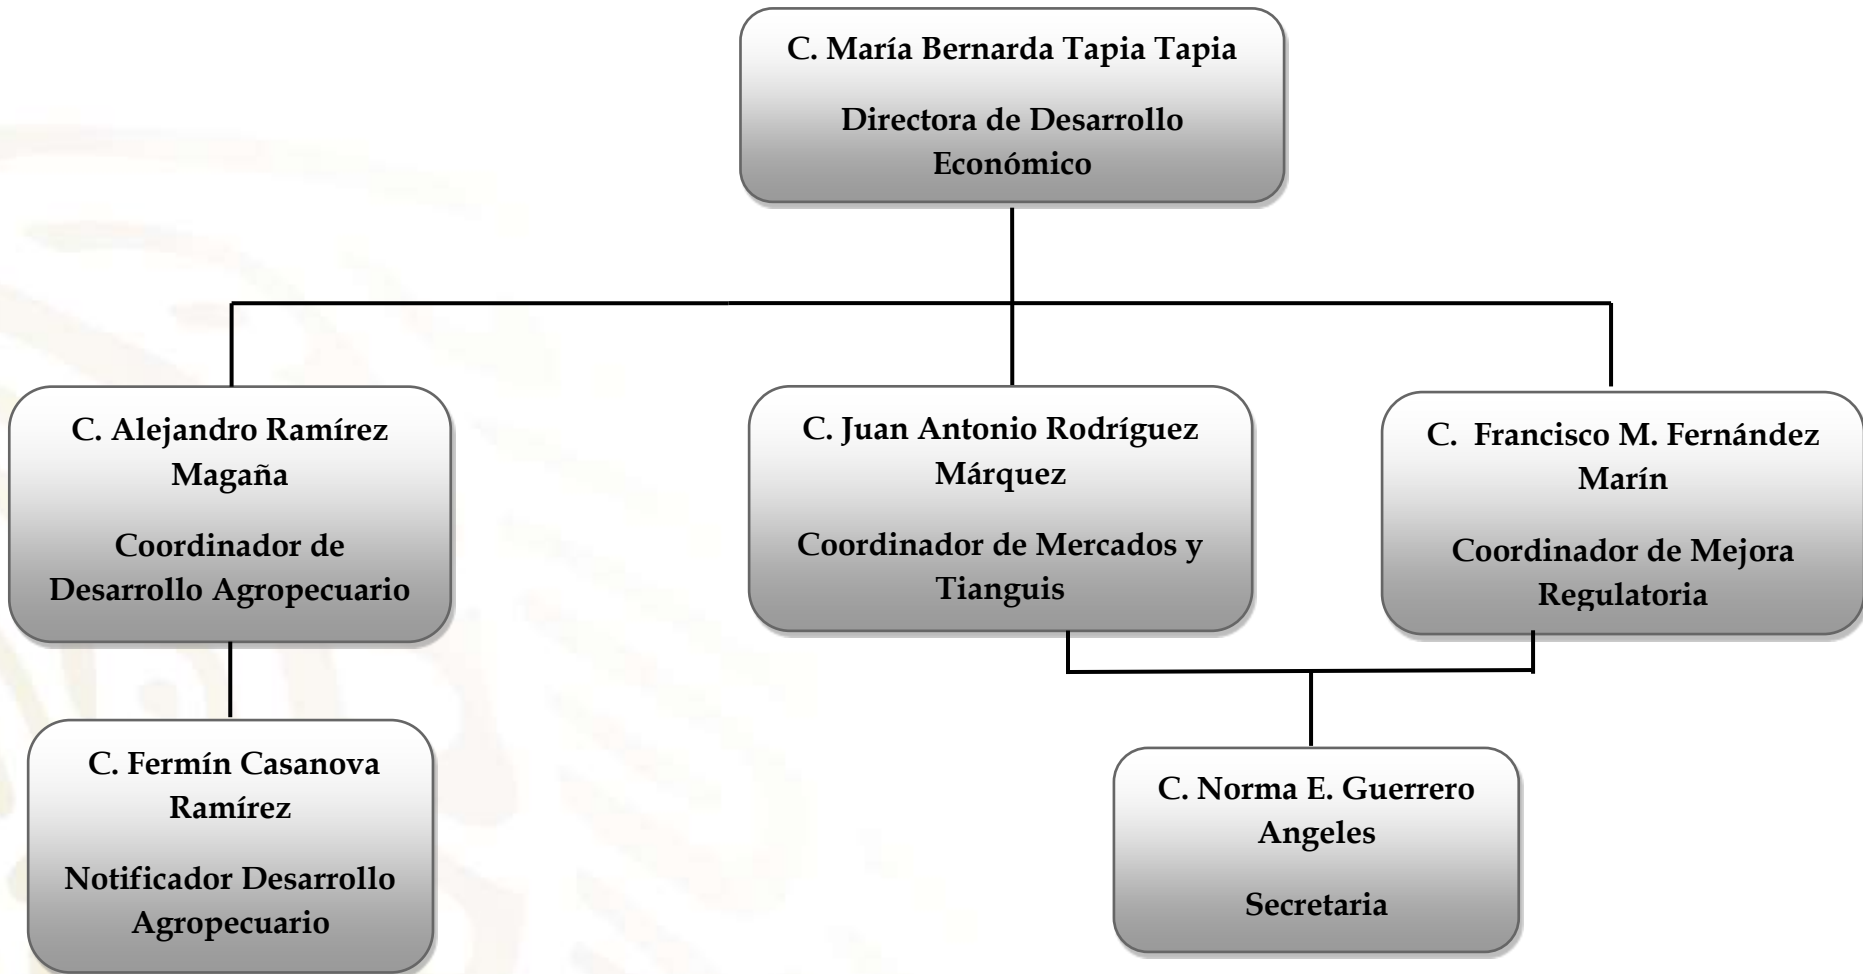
C. María Bernarda Tapia Tapia

Directora de Desarrollo Económico

C. Alejandro Ramírez Magaña

Coordinador de Desarrollo Agropecuario

C. Juan Antonio Rodríguez Márquez

Coordinador de Mercados y Tianguis

C. Francisco M. Fernández Marín

Coordinador de Mejora Regulatoria

C. Fermín Casanova Ramírez

Notificador Desarrollo Agropecuario

C. Norma E. Guerrero Angeles

Secretaria